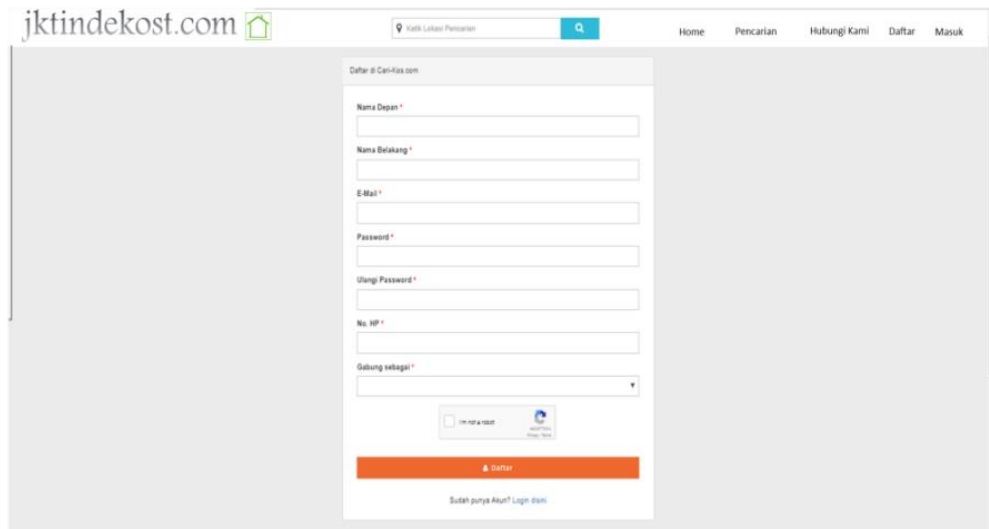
jktindekost.com

Ketik Lokasi Pencarian

Home Pencarian Hubungi Kami Daftar Masuk

Daftar di Cari-Kos.com

Nama Depan *

Nama Belakang *

E-Mail *

Password *

Ulangi Password *

No. HP *

Gabung sebagai *

I'm not a robot

reCAPTCHA
Privacy - Terms

Daftar

Sudah punya Akun? Login disini